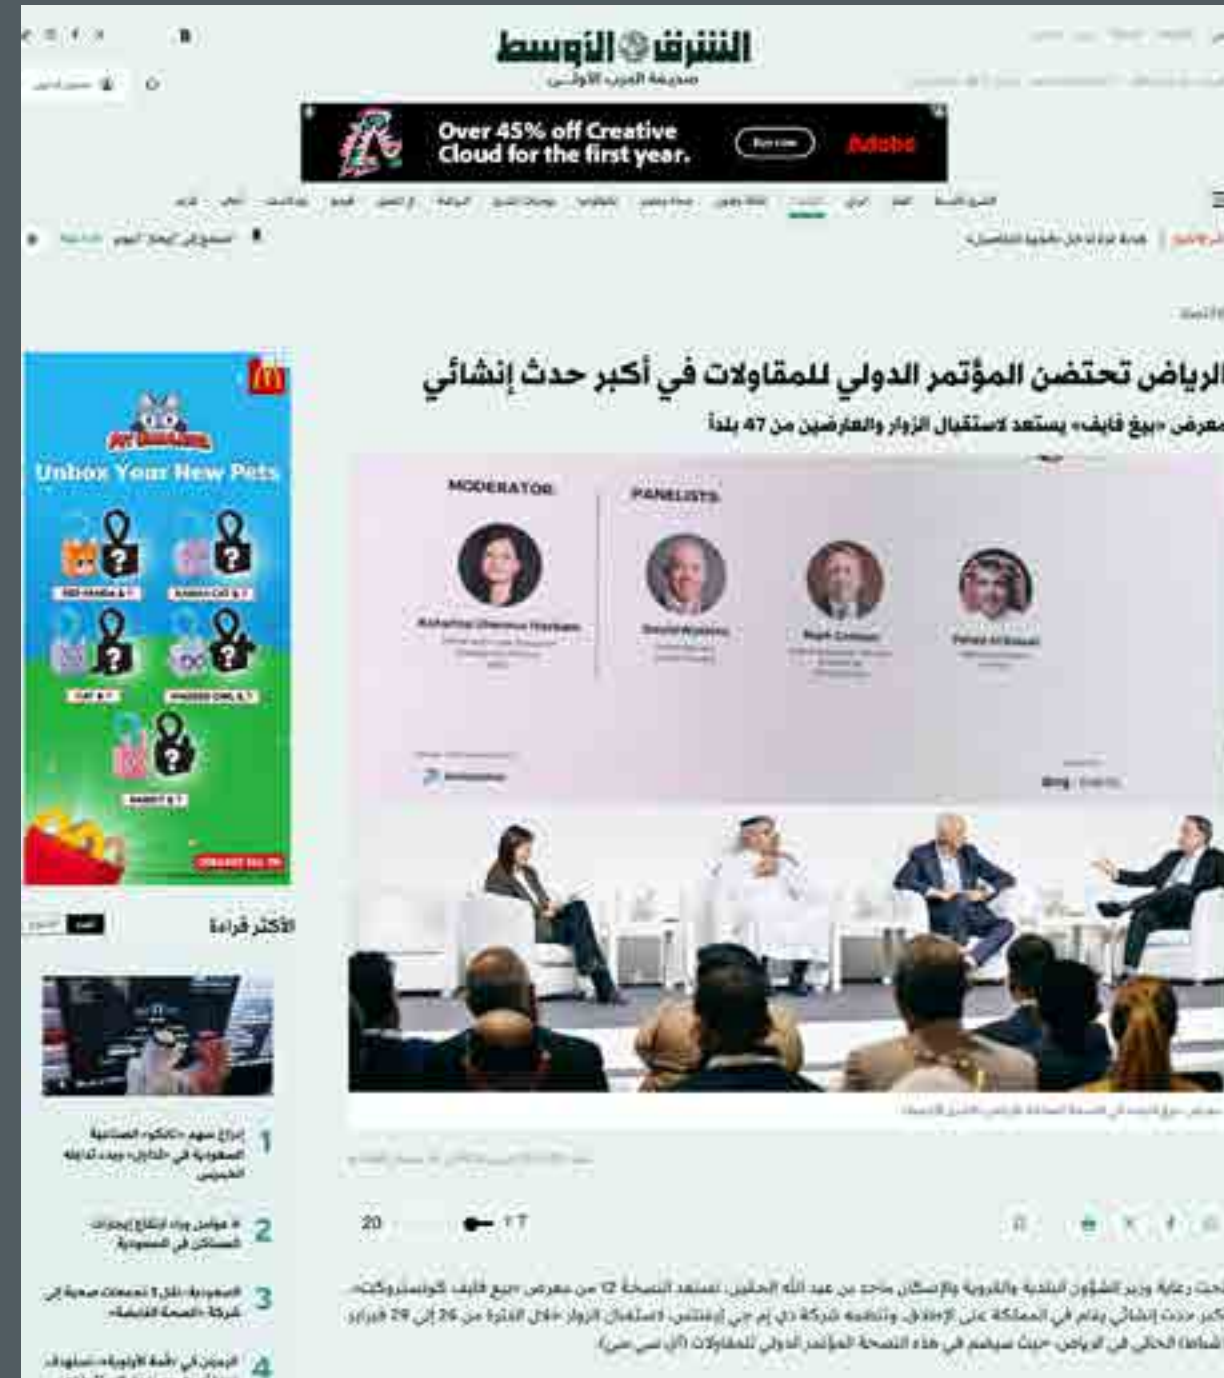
الشرق الأوسط
صحيفة العرب الأولى

Over 45% off Creative Cloud for the first year.
Buy now
Adobe

الرياض تحتضن المؤتمر الدولي للمقاولات في أكبر حدث إنشائي
معرض «بيغ فايف» يستعد لاستقبال الزوار والعارضين من 47 بلداً

MODERATOR
PANELISTS

Unbox Your New Pets

الأكثر قراءة

1 إدراج سهم «أكتكو» الصناعية السعودية في «نادال» بعد تداوله الخميس

2 8 عوامل وراء ارتفاع إيجارات المساكن في السعودية

3 السعودية: نقل 3 تجمعات صحية إلى شركة «الصحة القابضة»

4 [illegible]

20
17

تحت رعاية وزير الشؤون البلدية والقروية والإسكان ماجد بن عبد الله الحقيل، تستعد النسخة 12 من معرض «بيغ فايف كونستركت» أكبر حدث إنشائي يقام في المملكة على الإطلاق، وتنظمه شركة دي إم جي إيفنتس، لاستقبال الزوار خلال الفترة من 26 إلى 29 فبراير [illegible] الحالي في الرياض، حيث سيقام في هذه النسخة المؤتمر الدولي للمقاولات (آي سي سي).